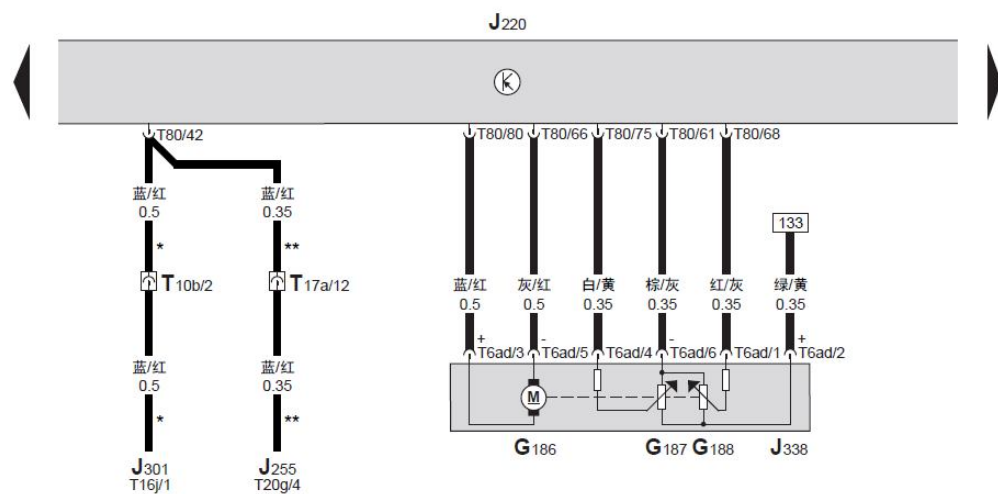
$J_{220}$

T80/42

蓝/红
0.5
*
$T_{10b/2}$
蓝/红
0.5
*
$J_{301}$
T16j/1

蓝/红
0.35
**
$T_{17a/12}$
蓝/红
0.35
**
$J_{255}$
T20g/4

T80/80 T80/66 T80/75 T80/61 T80/68

133

蓝/红 0.5
灰/红 0.5
白/黄 0.35
棕/灰 0.35
红/灰 0.35
绿/黄 0.35

+ T6ad/3
- T6ad/5
T6ad/4
- T6ad/6
T6ad/1
+ T6ad/2

M

$G_{186}$
$G_{187}$ $G_{188}$
$J_{338}$